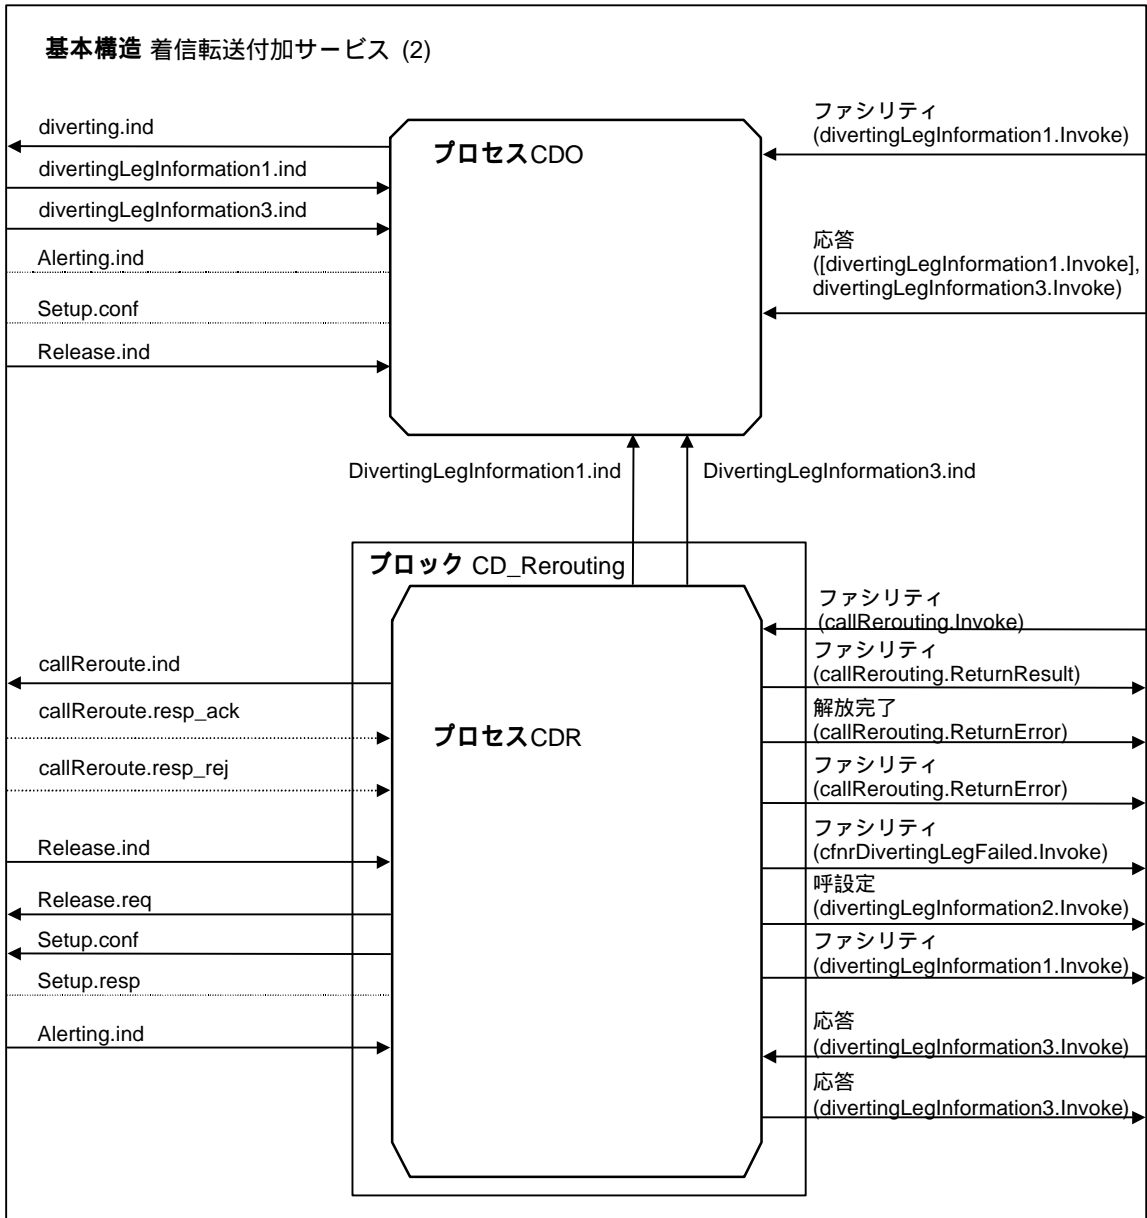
基本構造 着信転送付加サービス (2)

diverting.ind
divertingLegInformation1.ind
divertingLegInformation3.ind
Alerting.ind
Setup.conf
Release.ind

プロセスCDO

ファシリティ
(divertingLegInformation1.Invoke)

応答
([divertingLegInformation1.Invoke],
divertingLegInformation3.Invoke)

DivertingLegInformation1.ind
DivertingLegInformation3.ind

ブロック CD_Rerouting

プロセスCDR

callReroute.ind
callReroute.resp_ack
callReroute.resp_rej
Release.ind
Release.req
Setup.conf
Setup.resp
Alerting.ind

ファシリティ
(callRerouting.Invoke)
ファシリティ
(callRerouting.ReturnResult)
解放完了
(callRerouting.ReturnError)
ファシリティ
(callRerouting.ReturnError)
ファシリティ
(cfnrDivertingLegFailed.Invoke)
呼設定
(divertingLegInformation2.Invoke)
ファシリティ
(divertingLegInformation1.Invoke)
応答
(divertingLegInformation3.Invoke)
応答
(divertingLegInformation3.Invoke)